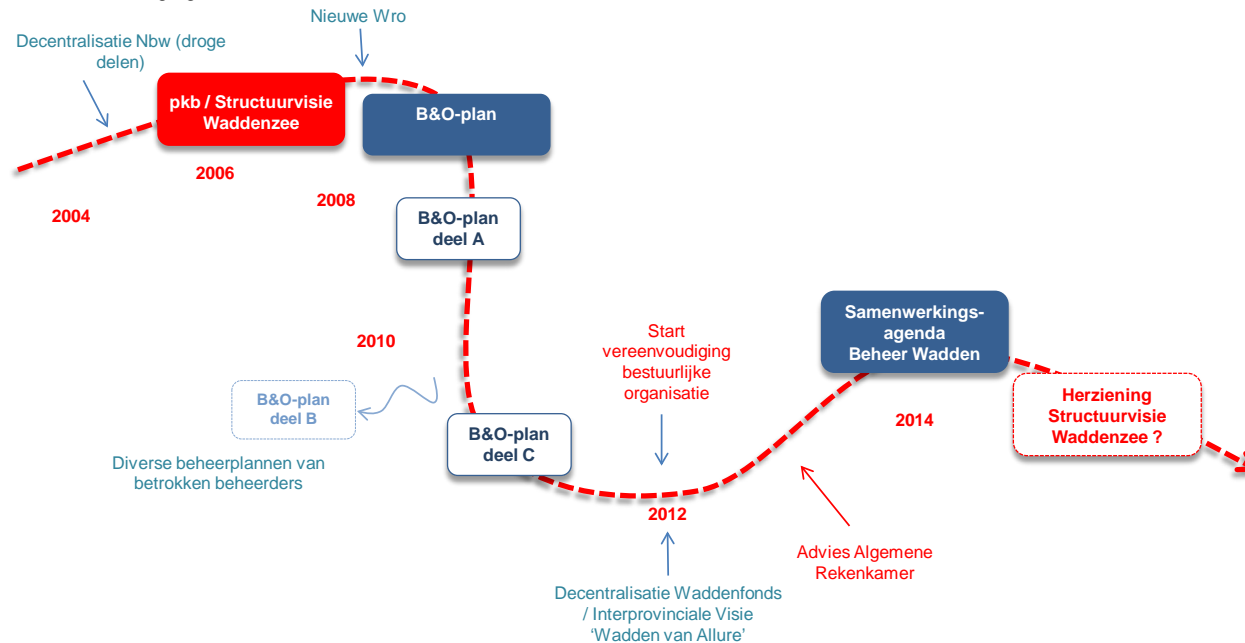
Nieuwe Wro

Decentralisatie Nbw (droge delen)

pkb / Structuurvisie Waddenzee

B&O-plan

2006

2004

2008

B&O-plan deel A

2010

B&O-plan deel B

Diverse beheerplannen van betrokken beheerders

B&O-plan deel C

Start vereenvoudiging bestuurlijke organisatie

2012

Decentralisatie Waddenfonds / Interprovinciale Visie ‘Wadden van Allure’

Samenwerkings-agenda Beheer Wadden

2014

Advies Algemene Rekenkamer

Herziening Structuurvisie Waddenzee ?